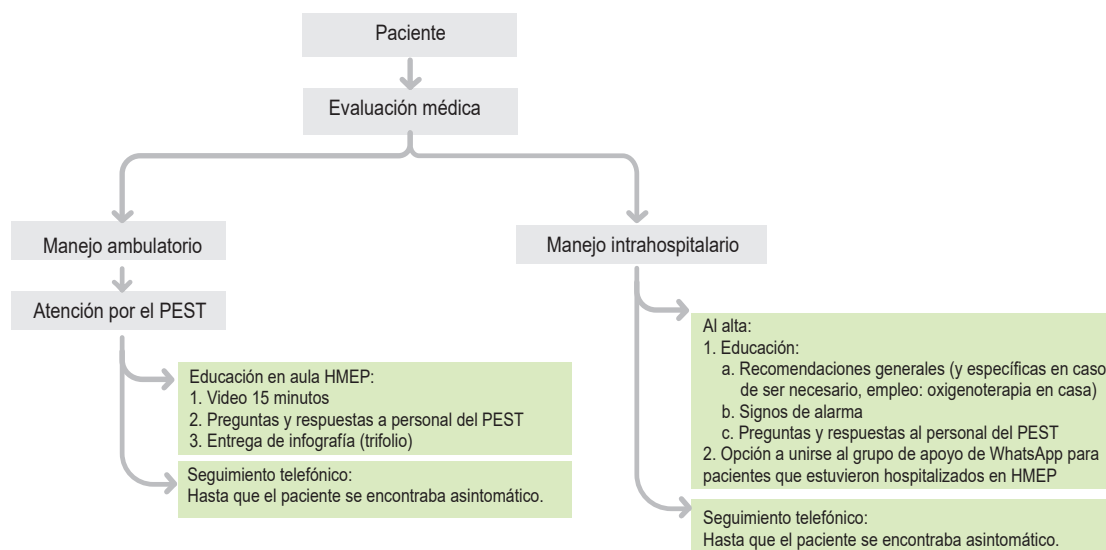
Paciente

Evaluación médica

Manejo ambulatorio

Atención por el PEST

Educación en aula HMEP:
1. Video 15 minutos
2. Preguntas y respuestas a personal del PEST
3. Entrega de infografía (trifolio)

Seguimiento telefónico:
Hasta que el paciente se encontraba asintomático.

Manejo intrahospitalario

Al alta:
1. Educación:
a. Recomendaciones generales (y específicas en caso de ser necesario, empleo: oxigenoterapia en casa)
b. Signos de alarma
c. Preguntas y respuestas al personal del PEST
2. Opción a unirse al grupo de apoyo de WhatsApp para pacientes que estuvieron hospitalizados en HMEP

Seguimiento telefónico:
Hasta que el paciente se encontraba asintomático.